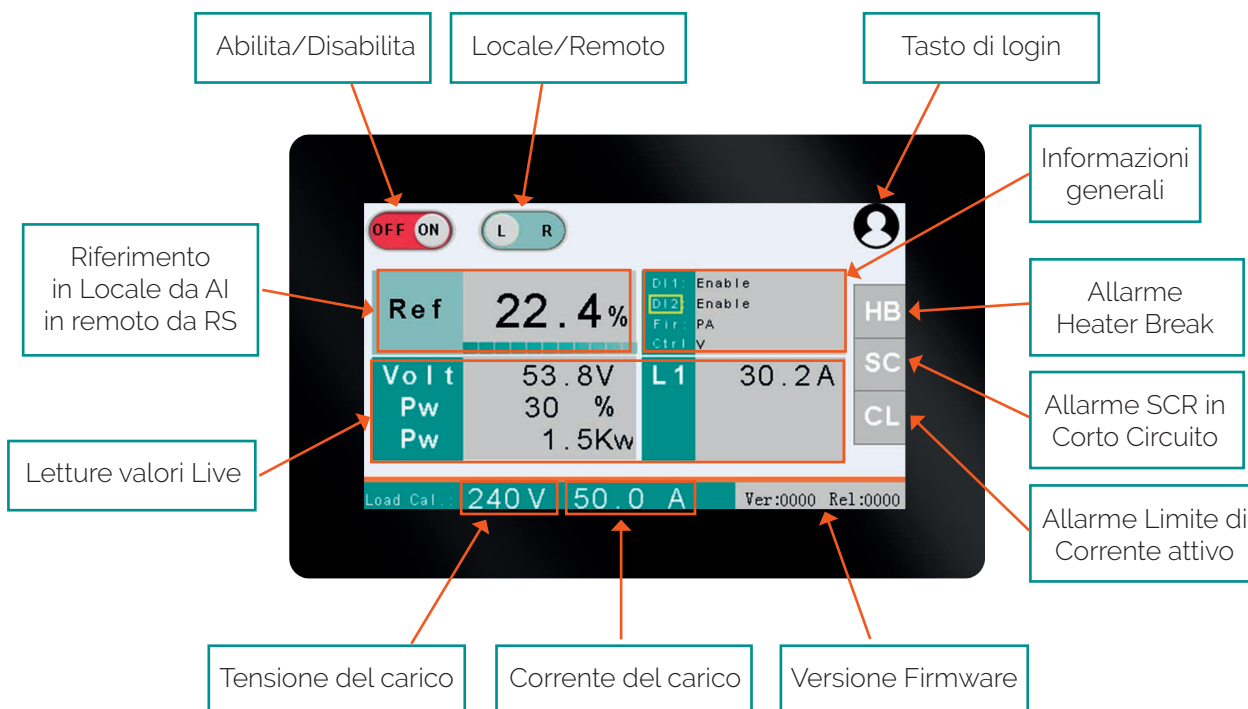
Abilita/Disabilita

Locale/Remoto

Tasto di login

Informazioni generali

OFF ON

L R

Riferimento in Locale da AI in remoto da RS

Ref

22.4%

DI1: Enable
DI2: Enable
Fir: PA
Ctrl: V

HB

SC

CL

Allarme Heater Break

Allarme SCR in Corto Circuito

Allarme Limite di Corrente attivo

Volt 53.8V
Pw 30 %
Pw 1.5Kw

L1 30.2A

Letture valori Live

Load Cal.: 240V 50.0 A Ver:0000 Rel:0000

Tensione del carico

Corrente del carico

Versione Firmware